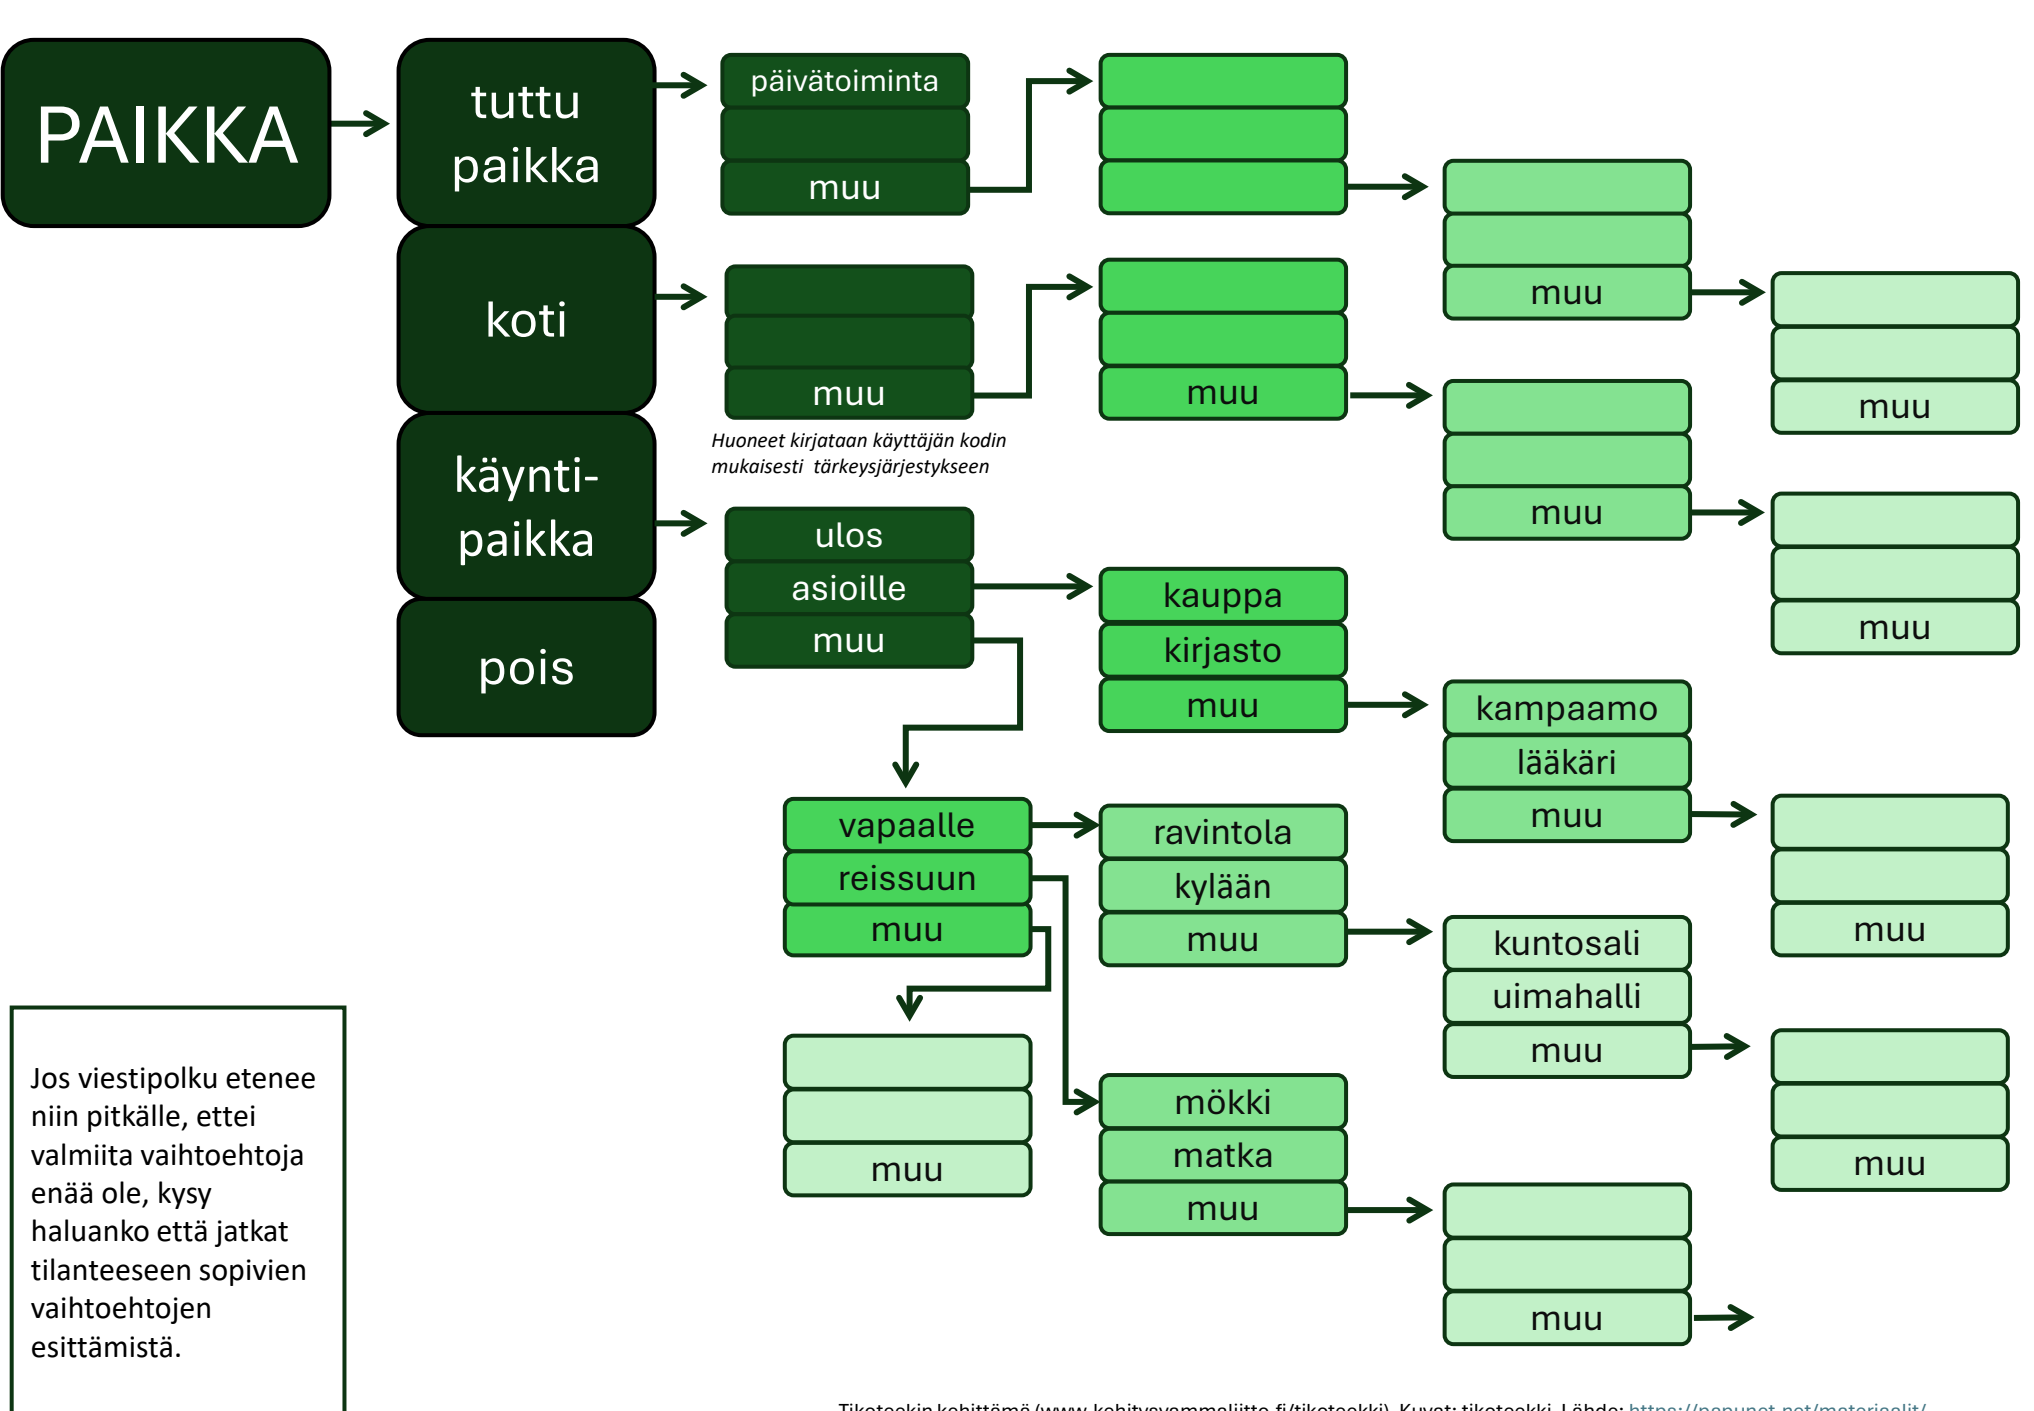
PAIKKA

tuttu paikka

koti

käynti-paikka

pois

päivätoiminta

muu

muu

muu

muu

muu

muu

Huoneet kirjataan käyttäjän kodin mukaisesti tärkeysjärjestykseen

ulos

asioille

muu

kauppa

kirjasto

muu

muu

kampaamo

lääkäri

muu

vapaalle

reissuun

muu

ravintola

kylään

muu

muu

kuntosali

uimahalli

muu

muu

mökki

matka

muu

muu

muu

Jos viestipolku etenee niin pitkälle, ettei valmiita vaihtoehtoja enää ole, kysy haluanko että jatkat tilanteeseen sopivien vaihtoehtojen esittämistä.

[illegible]